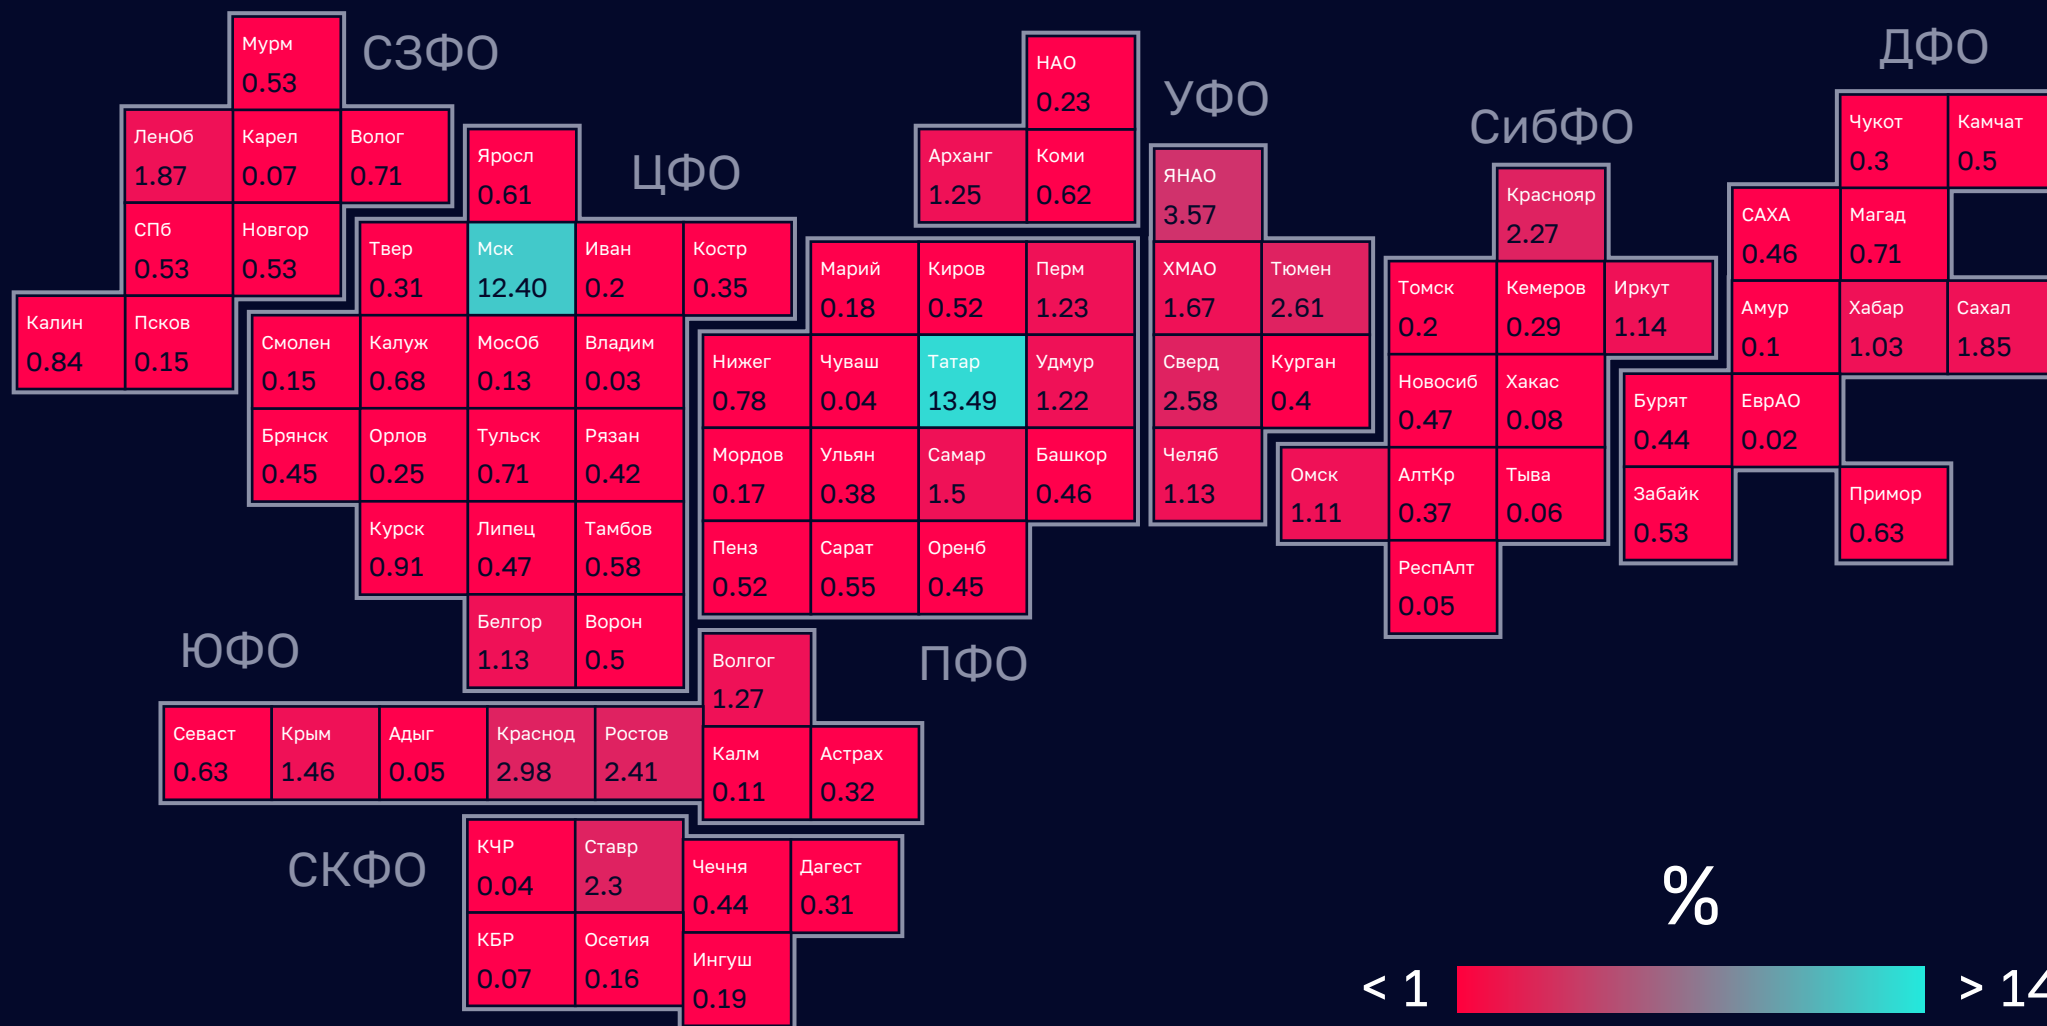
СЗФО

Мурм
0.53

ЛенОб
1.87

Карел
0.07

Волог
0.71

СПб
0.53

Новгор
0.53

Калин
0.84

Псков
0.15

ЦФО

Яросл
0.61

Твер
0.31

Мск
12.40

Иван
0.2

Костр
0.35

Смолен
0.15

Калуж
0.68

МосОб
0.13

Владим
0.03

Брянск
0.45

Орлов
0.25

Тульск
0.71

Рязан
0.42

Курск
0.91

Липец
0.47

Тамбов
0.58

Белгор
1.13

Ворон
0.5

НАО
0.23

Арханг
1.25

Коми
0.62

УФО

ЯНАО
3.57

ХМАО
1.67

Тюмен
2.61

Сверд
2.58

Курган
0.4

Челяб
1.13

Марий
0.18

Киров
0.52

Перм
1.23

Нижег
0.78

Чуваш
0.04

Татар
13.49

Удмур
1.22

Мордов
0.17

Ульян
0.38

Самар
1.5

Башкор
0.46

Пенз
0.52

Сарат
0.55

Оренб
0.45

ПФО

СибФО

Краснояр
2.27

Томск
0.2

Кемеров
0.29

Иркут
1.14

Новосиб
0.47

Хакас
0.08

Омск
1.11

АлтКр
0.37

Тыва
0.06

РеспАлт
0.05

ДФО

Чукот
0.3

Камчат
0.5

САХА
0.46

Магад
0.71

Амур
0.1

Хабар
1.03

Сахал
1.85

Бурят
0.44

ЕврАО
0.02

Забайк
0.53

Пример
0.63

ЮФО

Севаст
0.63

Крым
1.46

Адыг
0.05

Краснод
2.98

Ростов
2.41

Волгог
1.27

Калм
0.11

Астрах
0.32

СКФО

КЧР
0.04

Ставр
2.3

Чечня
0.44

Дагест
0.31

КБР
0.07

Осетия
0.16

Ингуш
0.19

%

< 1

> 14